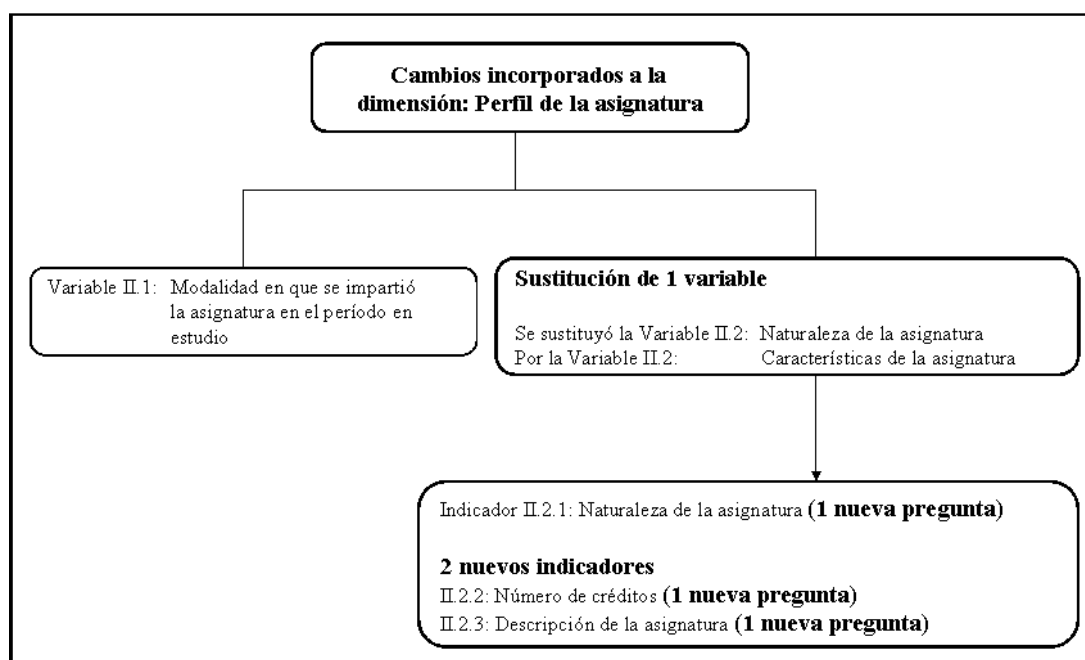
Cambios incorporados a la dimensión: Perfil de la asignatura

Variable II.1: Modalidad en que se impartió la asignatura en el período en estudio

Sustitución de 1 variable

Se sustituyó la Variable II.2: Naturaleza de la asignatura
Por la Variable II.2: Características de la asignatura

Indicador II.2.1: Naturaleza de la asignatura (1 nueva pregunta)

2 nuevos indicadores
II.2.2: Número de créditos (1 nueva pregunta)
II.2.3: Descripción de la asignatura (1 nueva pregunta)